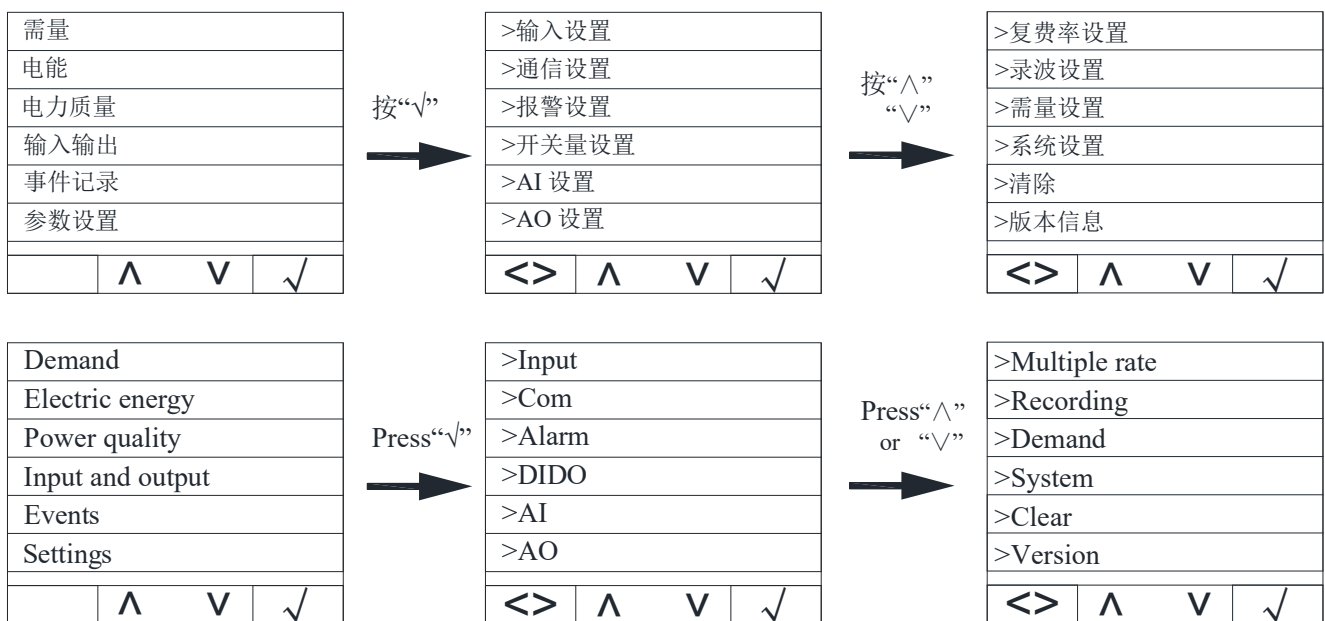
需量
电能
电力质量
输入输出
事件记录
参数设置

| | ∧ | ∨ | √ |
|---|---|---|---|

按“√”

>输入设置
>通信设置
>报警设置
>开关量设置
>AI 设置
>AO 设置

| <> | ∧ | ∨ | √ |
|---|---|---|---|

按“∧”“∨”

>复费率设置
>录波设置
>需量设置
>系统设置
>清除
>版本信息

| <> | ∧ | ∨ | √ |
|---|---|---|---|

Demand
Electric energy
Power quality
Input and output
Events
Settings

| | ∧ | ∨ | √ |
|---|---|---|---|

Press“√”

>Input
>Com
>Alarm
>DIDO
>AI
>AO

| <> | ∧ | ∨ | √ |
|---|---|---|---|

Press“∧” or “∨”

>Multiple rate
>Recording
>Demand
>System
>Clear
>Version

| <> | ∧ | ∨ | √ |
|---|---|---|---|